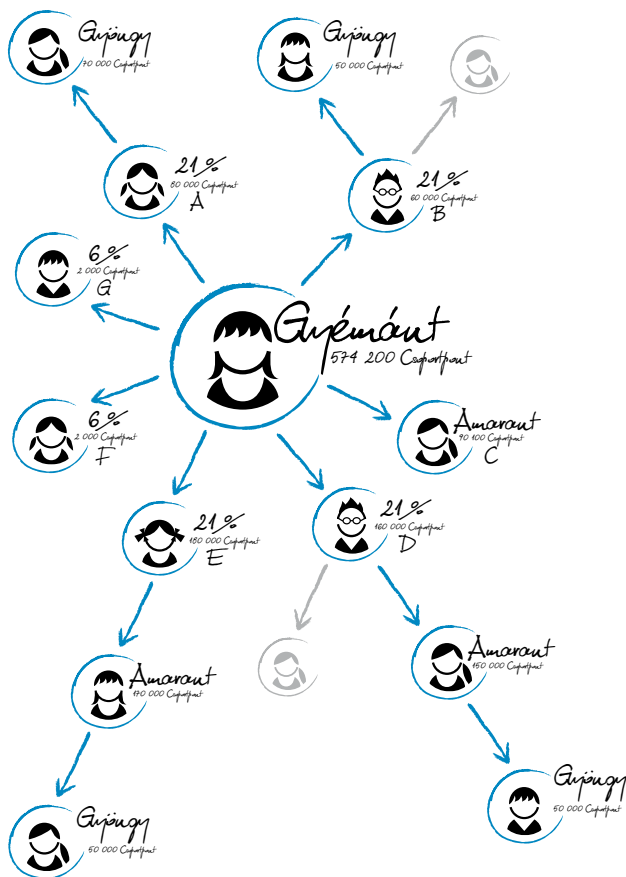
Gyöngy
70 000 Csoportpont

Gyöngy
50 000 Csoportpont

21%
80 000 Csoportpont
A

21%
60 000 Csoportpont
B

6%
2 000 Csoportpont
G

Gyémánt
574 200 Csoportpont

6%
2 000 Csoportpont
F

Amarant
90 100 Csoportpont
C

21%
180 000 Csoportpont
E

21%
160 000 Csoportpont
D

Amarant
170 000 Csoportpont

Amarant
150 000 Csoportpont

Gyöngy
50 000 Csoportpont

Gyöngy
50 000 Csoportpont